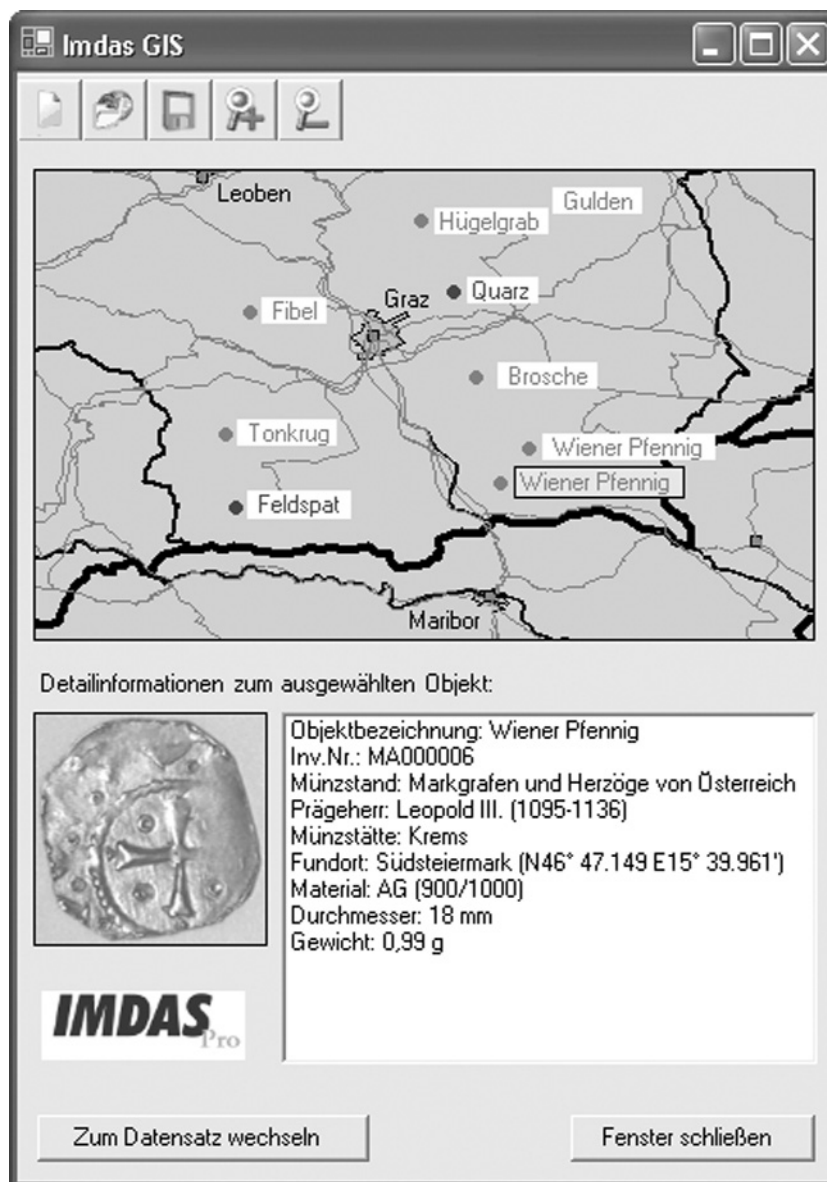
Imdas GIS

Leoben
Gulden
Hügelgrab
Graz
Quarz
Fibel
Brosche
Tonkrug
Wiener Pfennig
Wiener Pfennig
Feldspat
Maribor

Detailinformationen zum ausgewählten Objekt:

Objektbezeichnung: Wiener Pfennig
Inv.Nr.: MA000006
Münzstand: Markgrafen und Herzöge von Österreich
Prägeherr: Leopold III. (1095-1136)
Münzstätte: Krems
Fundort: Südsteiermark (N46° 47.149 E15° 39.961')
Material: AG (900/1000)
Durchmesser: 18 mm
Gewicht: 0,99 g

IMDAS Pro

Zum Datensatz wechseln

Fenster schließen